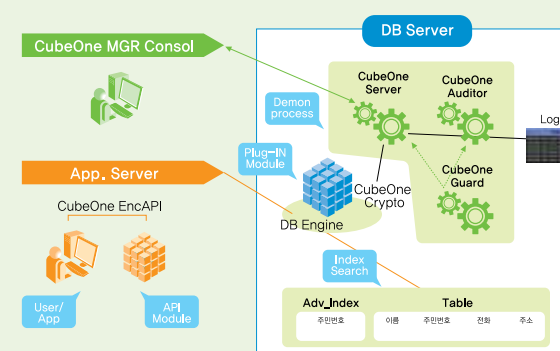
DB Server

CubeOne MGR Consol

CubeOne Server

CubeOne Auditor

Log

Demon process

Plug-IN Module

CubeOne Guard

App. Server

CubeOne Crypto

DB Engine

CubeOne EncAPI

Index Search

User/ App

API Module

Adv_Index

주민번호

Table

이름

주민번호

전화

주소